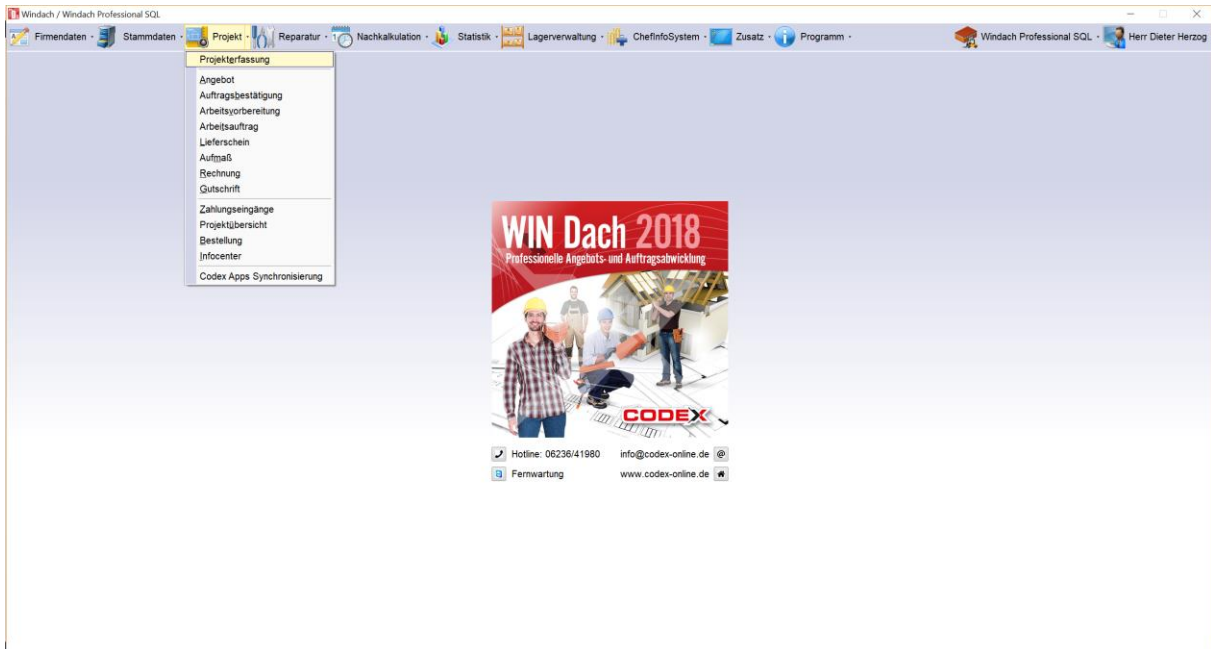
Windach / Windach Professional SQL

Firmendaten · Stammdaten · Projekt · Reparatur · Nachkalkulation · Statistik · Lagerverwaltung · ChefInfoSystem · Zusatz · Programm · Windach Professional SQL · Herr Dieter Herzog

Projekterfassung

Angebot
Auftragsbestätigung
Arbeitsvorbereitung
Arbeitsauftrag
Lieferschein
Aufmaß
Rechnung
Gutschrift

Zahlungseingänge
Projektübersicht
Bestellung
Infocenter

Codex Apps Synchronisierung

WIN Dach 2018
Professionelle Angebots- und Auftragsabwicklung

CODEX

Hotline: 06236/41980
info@codex-online.de
Fernwartung
www.codex-online.de